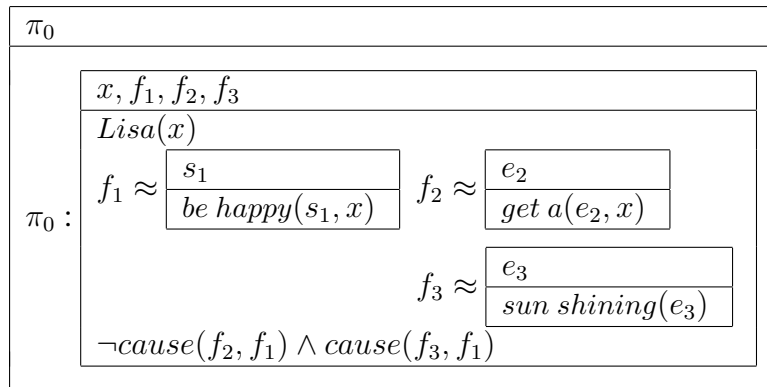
$\pi_0$

$\pi_0:$

$x, f_1, f_2, f_3$

$Lisa(x)$

$f_1 \approx$ $s_1$ | $be\ happy(s_1, x)$

$f_2 \approx$ $e_2$ | $get\ a(e_2, x)$

$f_3 \approx$ $e_3$ | $sun\ shining(e_3)$

$\neg cause(f_2, f_1) \wedge cause(f_3, f_1)$